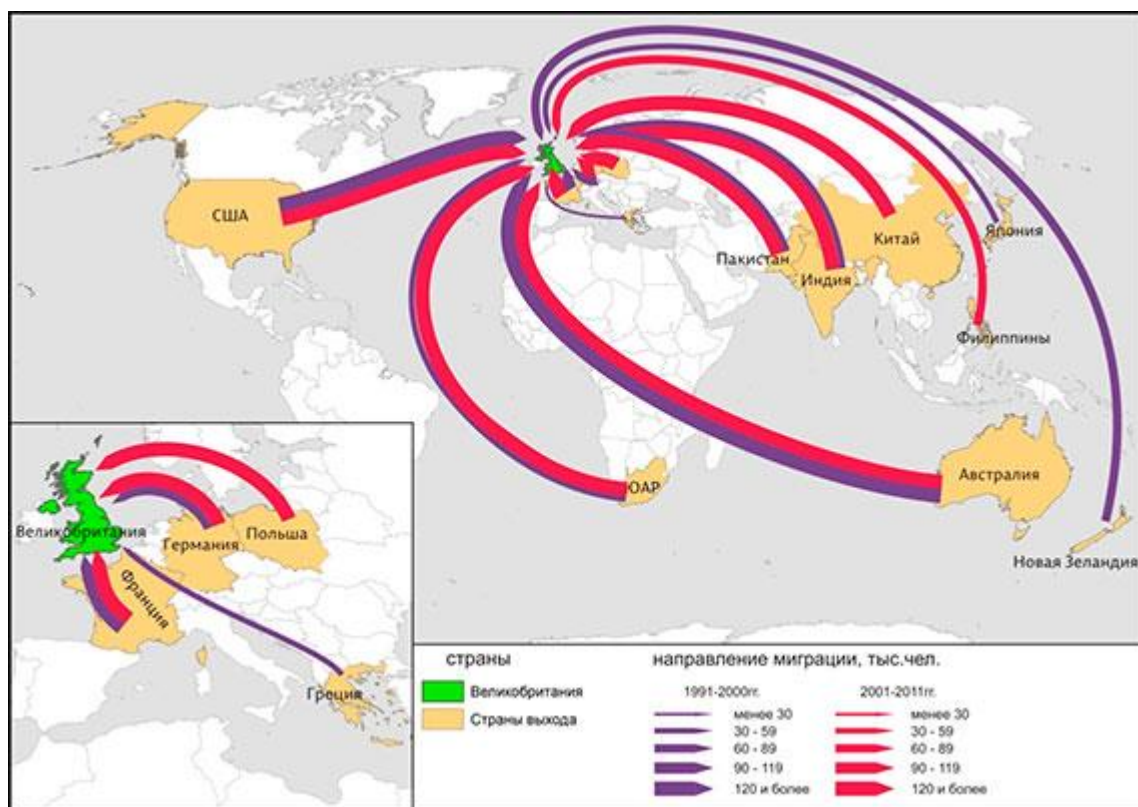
США

Пакистан

Индия

Китай

Япония

Филиппины

ЮАР

Австралия

Новая Зеландия

Великобритания

Германия

Польша

Франция

Греция

страны

Великобритания

Страны выхода

направление миграции, тыс.чел.

| 1991-2000гг. | 2001-2011гг. |
|---|---|
| менее 30 | менее 30 |
| 30 - 59 | 30 - 59 |
| 60 - 89 | 60 - 89 |
| 90 - 119 | 90 - 119 |
| 120 и более | 120 и более |